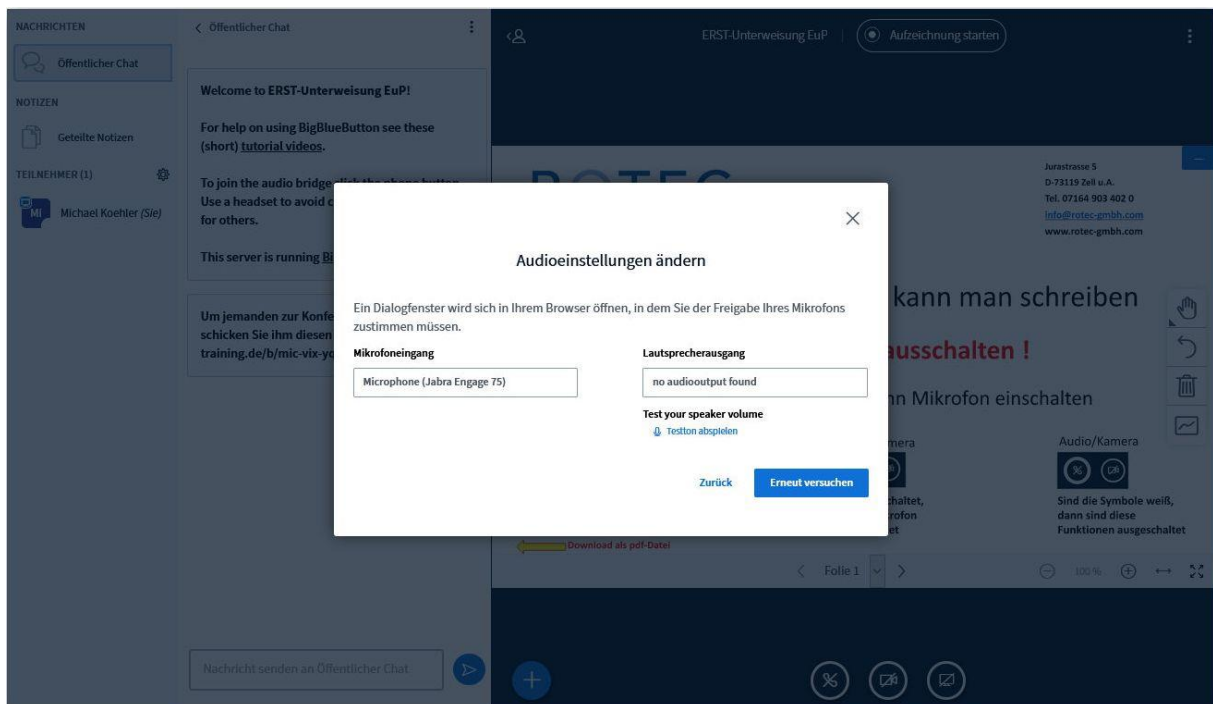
NACHRICHTEN
Öffentlicher Chat
NOTIZEN
Geteilte Notizen
TEILNEHMER (1)
MI Michael Koehler (Sie)

< Öffentlicher Chat

Welcome to ERST-Unterweisung EuP!

For help on using BigBlueButton see these (short) tutorial videos.

To join the audio bridge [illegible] Use a headset to avoid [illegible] for others.

This server is running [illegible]

Um jemanden zur Konfe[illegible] schicken Sie ihm diesen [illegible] training.de/b/mic-vix-y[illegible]

Nachricht senden an Öffentlicher Chat

ERST-Unterweisung EuP | Aufzeichnung starten

Jurastrasse 5
D-73119 Zell u.A.
Tel. 07164 903 402 0
info@rotec-gmbh.com
www.rotec-gmbh.com

kann man schreiben
ausschalten !
nn Mikrofon einschalten
mera
Audio/Kamera
chaltet,
rofon
et
Sind die Symbole weiß, dann sind diese Funktionen ausgeschaltet
Download als pdf-Datei
Folie 1
100 %

Audioeinstellungen ändern

Ein Dialogfenster wird sich in Ihrem Browser öffnen, in dem Sie der Freigabe Ihres Mikrofons zustimmen müssen.

Mikrofoneingang
Microphone (Jabra Engage 75)

Lautsprecherausgang
no audiooutput found

Test your speaker volume
Testton abspielen

Zurück
Erneut versuchen